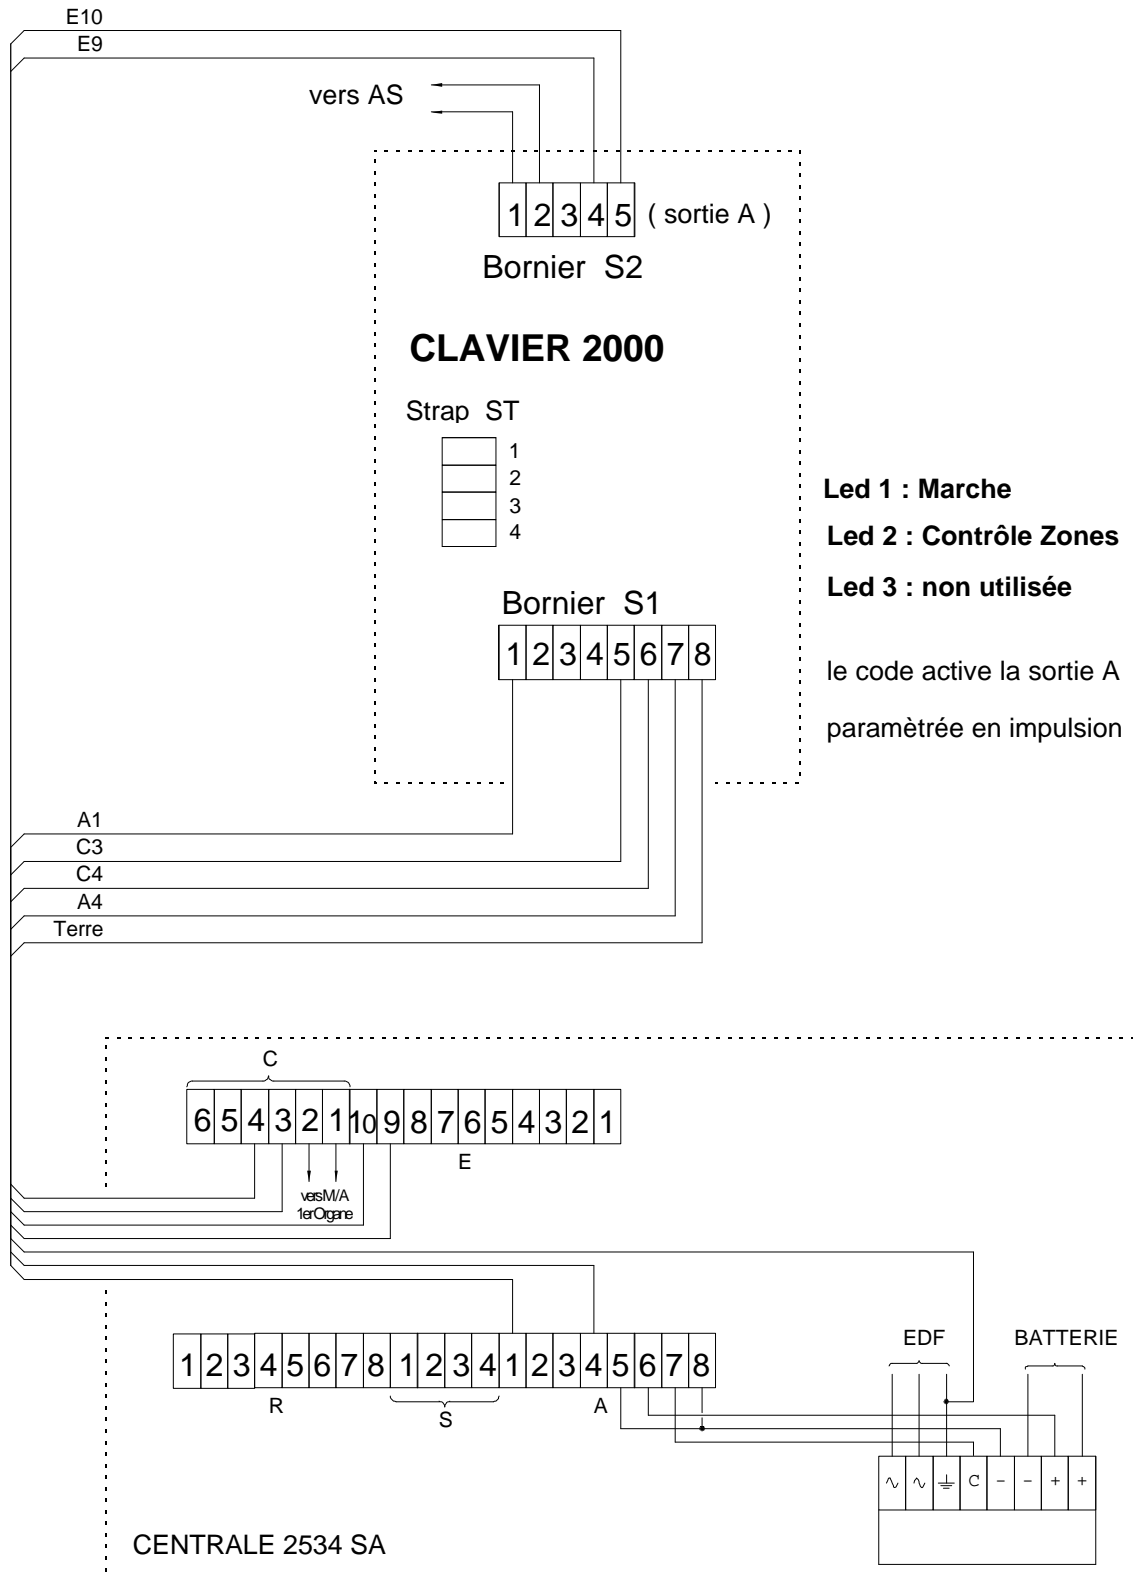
E10
E9

vers AS

1 2 3 4 5 ( sortie A )

Bornier S2

**CLAVIER 2000**

Strap ST

1
2
3
4

Led 1 : Marche

Led 2 : Contrôle Zones

Led 3 : non utilisée

Bornier S1

1 2 3 4 5 6 7 8

le code active la sortie A

paramètrée en impulsion

A1
C3
C4
A4
Terre

C

6 5 4 3 2 1 10 9 8 7 6 5 4 3 2 1

E

vers M/A 1er Organe

EDF

BATTERIE

1 2 3 4 5 6 7 8 1 2 3 4 1 2 3 4 5 6 7 8

R

S

A

∿ ∿ ⏚ C − − + +

CENTRALE 2534 SA